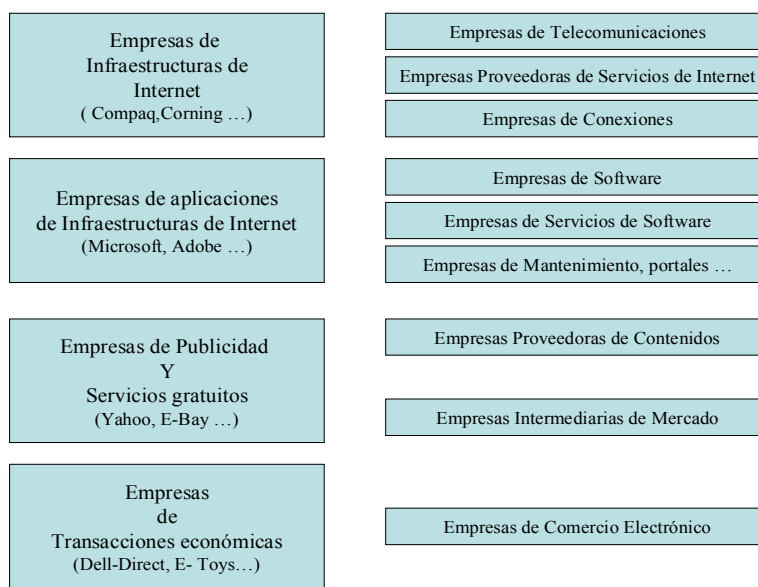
Empresas de Infraestructuras de Internet
( Compaq,Corning …)

Empresas de Telecomunicaciones

Empresas Proveedoras de Servicios de Internet

Empresas de Conexiones

Empresas de aplicaciones de Infraestructuras de Internet
(Microsoft, Adobe …)

Empresas de Software

Empresas de Servicios de Software

Empresas de Mantenimiento, portales …

Empresas de Publicidad
Y
Servicios gratuitos
(Yahoo, E-Bay …)

Empresas Proveedoras de Contenidos

Empresas Intermediarias de Mercado

Empresas
de
Transacciones económicas
(Dell-Direct, E- Toys…)

Empresas de Comercio Electrónico